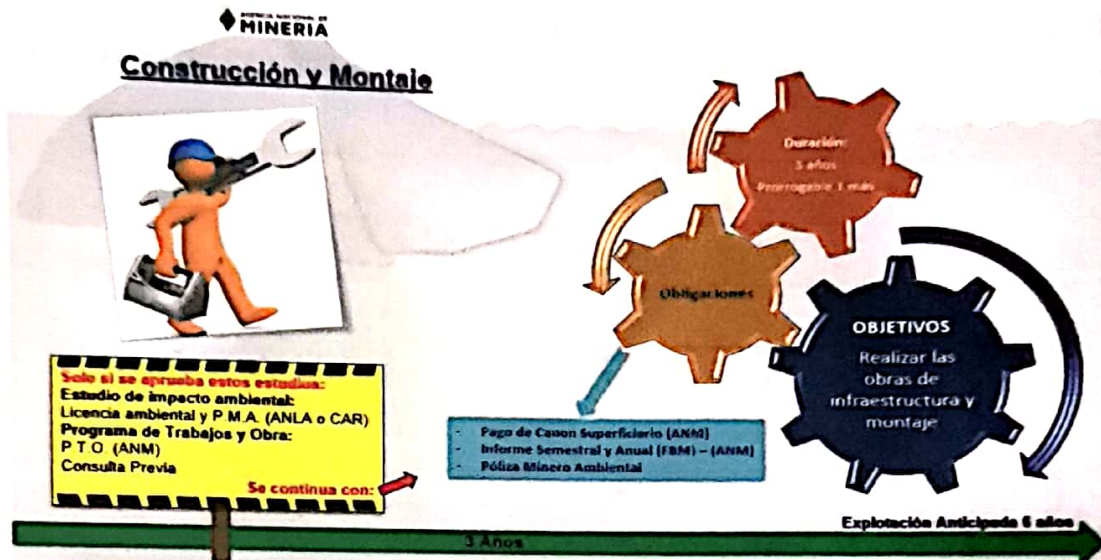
AGENCIA NACIONAL DE MINERIA

Construcción y Montaje

Duración:
3 años
Prorrogable 1 más

Obligaciones

OBJETIVOS
Realizar las obras de infraestructura y montaje

Solo si se aprueba estos estudios:
Estudio de impacto ambiental:
Licencia ambiental y P.M.A. (ANLA o CAR)
Programa de Trabajos y Obra:
P.T.O. (ANM)
Consulta Previa
Se continua con:

- Pago de Canon Superficiario (ANM)
- Informe Semestral y Anual (FBM) – (ANM)
- Póliza Minero Ambiental

3 Años

Explotación Anticipada 6 años